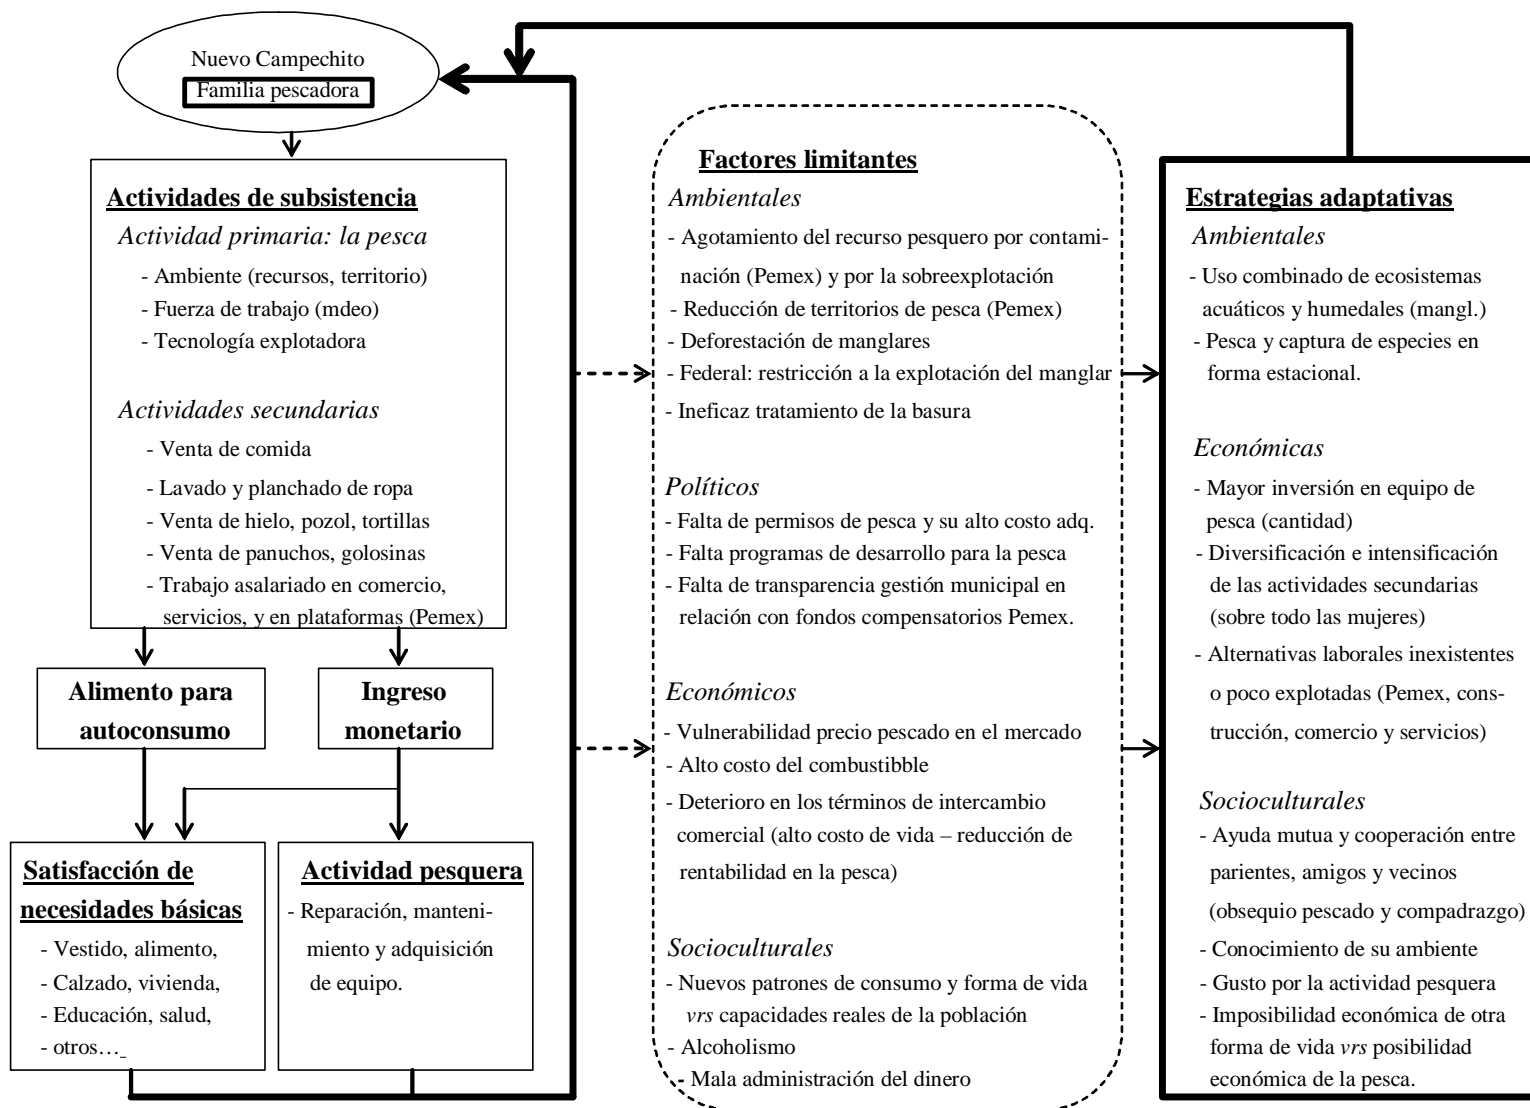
Nuevo Campechito
Familia pescadora

Actividades de subsistencia
Actividad primaria: la pesca
- Ambiente (recursos, territorio)
- Fuerza de trabajo (mdeo)
- Tecnología explotadora

Actividades secundarias
- Venta de comida
- Lavado y planchado de ropa
- Venta de hielo, pozol, tortillas
- Venta de panuchos, golosinas
- Trabajo asalariado en comercio, servicios, y en plataformas (Pemex)

Alimento para autoconsumo

Ingreso monetario

Satisfacción de necesidades básicas
- Vestido, alimento,
- Calzado, vivienda,
- Educación, salud,
- otros…

Actividad pesquera
- Reparación, mantenimiento y adquisición de equipo.

Factores limitantes
Ambientales
- Agotamiento del recurso pesquero por contaminación (Pemex) y por la sobreexplotación
- Reducción de territorios de pesca (Pemex)
- Deforestación de manglares
- Federal: restricción a la explotación del manglar
- Ineficaz tratamiento de la basura

Políticos
- Falta de permisos de pesca y su alto costo adq.
- Falta programas de desarrollo para la pesca
- Falta de transparencia gestión municipal en relación con fondos compensatorios Pemex.

Económicos
- Vulnerabilidad precio pescado en el mercado
- Alto costo del combustibble
- Deterioro en los términos de intercambio comercial (alto costo de vida – reducción de rentabilidad en la pesca)

Socioculturales
- Nuevos patrones de consumo y forma de vida vrs capacidades reales de la población
- Alcoholismo
- Mala administración del dinero

Estrategias adaptativas
Ambientales
- Uso combinado de ecosistemas acuáticos y humedales (mangl.)
- Pesca y captura de especies en forma estacional.

Económicas
- Mayor inversión en equipo de pesca (cantidad)
- Diversificación e intensificación de las actividades secundarias (sobre todo las mujeres)
- Alternativas laborales inexistentes o poco explotadas (Pemex, construcción, comercio y servicios)

Socioculturales
- Ayuda mutua y cooperación entre parientes, amigos y vecinos (obsequio pescado y compadrazgo)
- Conocimiento de su ambiente
- Gusto por la actividad pesquera
- Imposibilidad económica de otra forma de vida vrs posibilidad económica de la pesca.